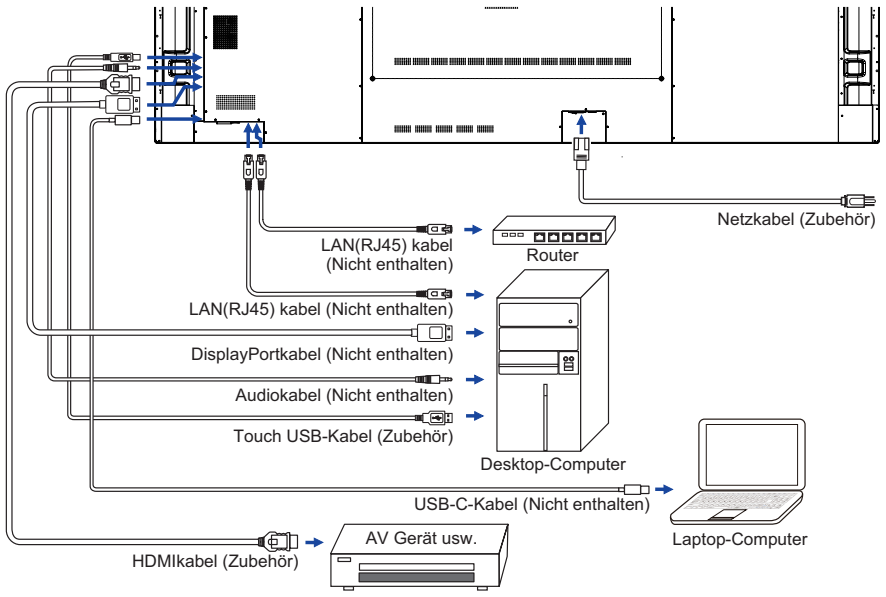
Netzkabel (Zubehör)

LAN(RJ45) kabel (Nicht enthalten)

Router

LAN(RJ45) kabel (Nicht enthalten)

DisplayPortkabel (Nicht enthalten)

Audiokabel (Nicht enthalten)

Touch USB-Kabel (Zubehör)

Desktop-Computer

USB-C-Kabel (Nicht enthalten)

Laptop-Computer

AV Gerät usw.

HDMIkabel (Zubehör)